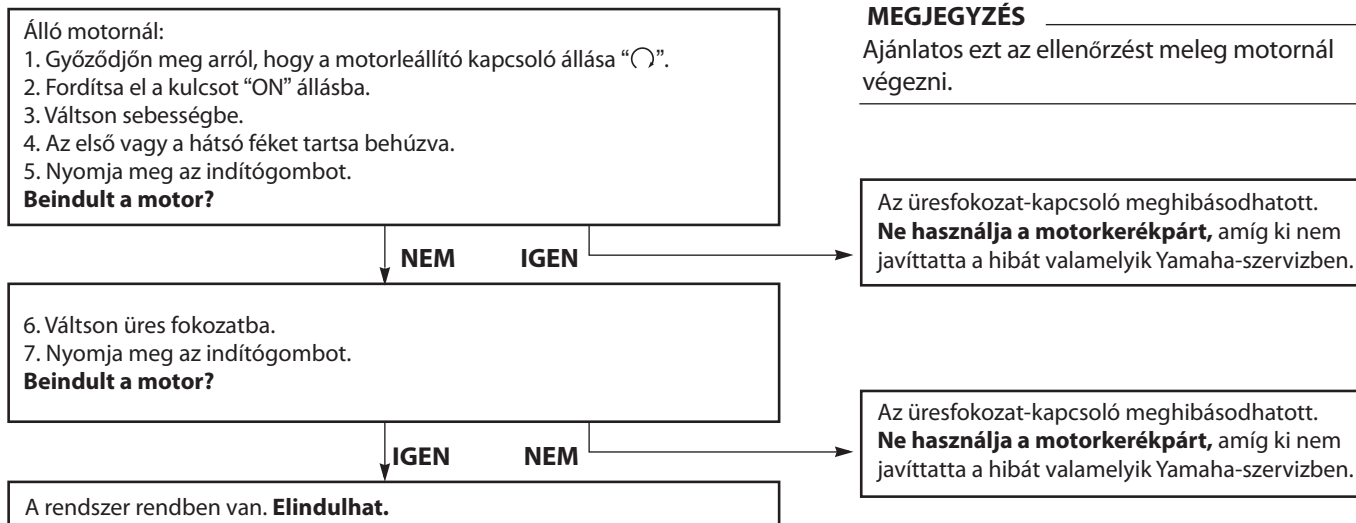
Álló motornál:
1. Győződjön meg arról, hogy a motorleállító kapcsoló állása "◯".
2. Fordítsa el a kulcsot "ON" állásba.
3. Váltson sebességbe.
4. Az első vagy a hátsó féket tartsa behúzva.
5. Nyomja meg az indítógombot.
**Beindult a motor?**

NEM IGEN

Az üresfokozat-kapcsoló meghibásodhatott. **Ne használja a motorkerékpárt,** amíg ki nem javíttatta a hibát valamelyik Yamaha-szervizben.

6. Váltson üres fokozatba.
7. Nyomja meg az indítógombot.
**Beindult a motor?**

IGEN NEM

Az üresfokozat-kapcsoló meghibásodhatott. **Ne használja a motorkerékpárt,** amíg ki nem javíttatta a hibát valamelyik Yamaha-szervizben.

A rendszer rendben van. **Elindulhat.**

MEGJEGYZÉS

Ajánlatos ezt az ellenőrzést meleg motornál végezni.